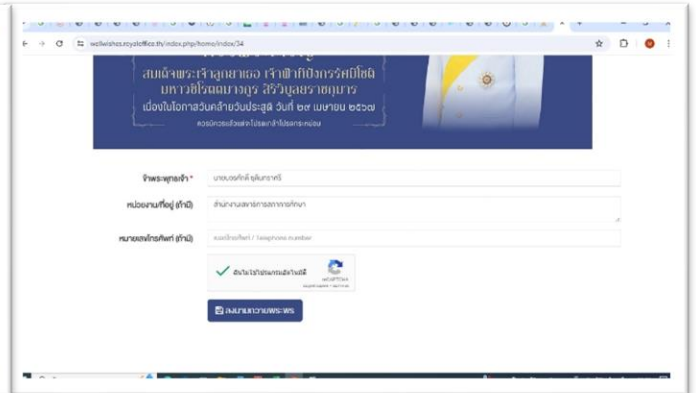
wellwishes.royaloffice.th/index.php/home/index/34

สมเด็จพระเจ้าลูกเธอ เจ้าฟ้าพัชรกิติยาภา นเรนทิราเทพยวดี กรมหลวงราชสาริณี สิริพัชร มหาวัชรราชธิดา

เนื่องในโอกาสวันคล้ายวันประสูติ วันที่ ๒๙ เมษายน ๒๕๖๗

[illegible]

ข้าพระพุทธเจ้า * นายบรรจงศักดิ์ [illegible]

หน่วยงาน/ที่อยู่ (ถ้ามี) สำนักงานเลขาธิการสภาการศึกษา

หมายเลขโทรศัพท์ (ถ้ามี) หมายเลขโทรศัพท์ / Telephone number

ฉันไม่ใช่โปรแกรมอัตโนมัติ
reCAPTCHA

ลงนามถวายพระพร